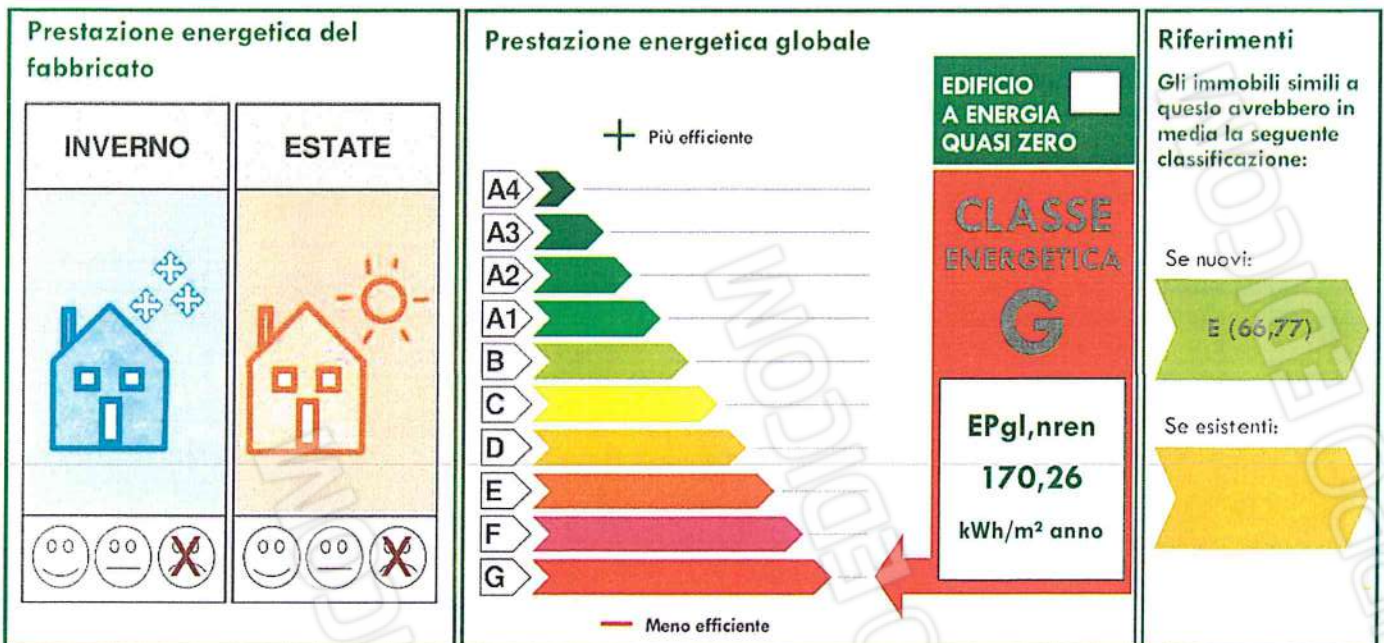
Prestazione energetica del fabbricato

| INVERNO | ESTATE |
|---|---|

Prestazione energetica globale

+ Più efficiente

A4
A3
A2
A1
B
C
D
E
F
G

— Meno efficiente

EDIFICIO A ENERGIA QUASI ZERO

CLASSE ENERGETICA
G

EPgl,nren
170,26
kWh/m² anno

Riferimenti

Gli immobili simili a questo avrebbero in media la seguente classificazione:

Se nuovi:

E (66,77)

Se esistenti: